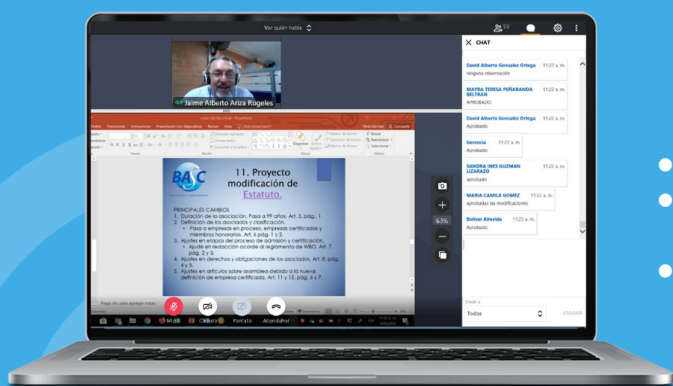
Ver quién habla

59

CHAT

David Alberto Gonzalez Ortega 11:22 a. m.
ninguna observación

MAYRA TERESA PEÑARANDA BELTRAN 11:22 a. m.
APROBADO

David Alberto Gonzalez Ortega 11:22 a. m.
Aprobado

Gerencia 11:22 a. m.
Aprobado

SANDRA INES GUZMAN LIZARAZO 11:22 a. m.
aprobado

MARIA CAMILA GOMEZ 11:22 a. m.
aprobadas las modificaciones

Bolivar Almeida 11:22 a. m.
Aprobado

Enviar a
Todos

Jaime Alberto Ariza Rugeles

BASC

11. Proyecto modificación de Estatuto.

PRINCIPALES CAMBIOS
1. Duración de la asociación. Paso a 99 años. Art. 3. pág. 1.
2. Definición de los asociados y clasificación.
• Paso a empresas en proceso, empresas certificadas y miembros honorarios. Art. 6 pág. 1 y 2.
3. Ajustes en etapas del proceso de admisión y certificación.
• Ajuste en redacción acorde al reglamento de WBO. Art. 7 pág. 2 y 3.
4. Ajustes en derechos y obligaciones de los asociados. Art. 8. pág. 4 y 5
5. Ajustes en artículos sobre asamblea debido a la nueva definición de empresa certificada. Art. 11 y 15. pág. 6 y 7

61%

Mic Cámara Pantalla Abandonar